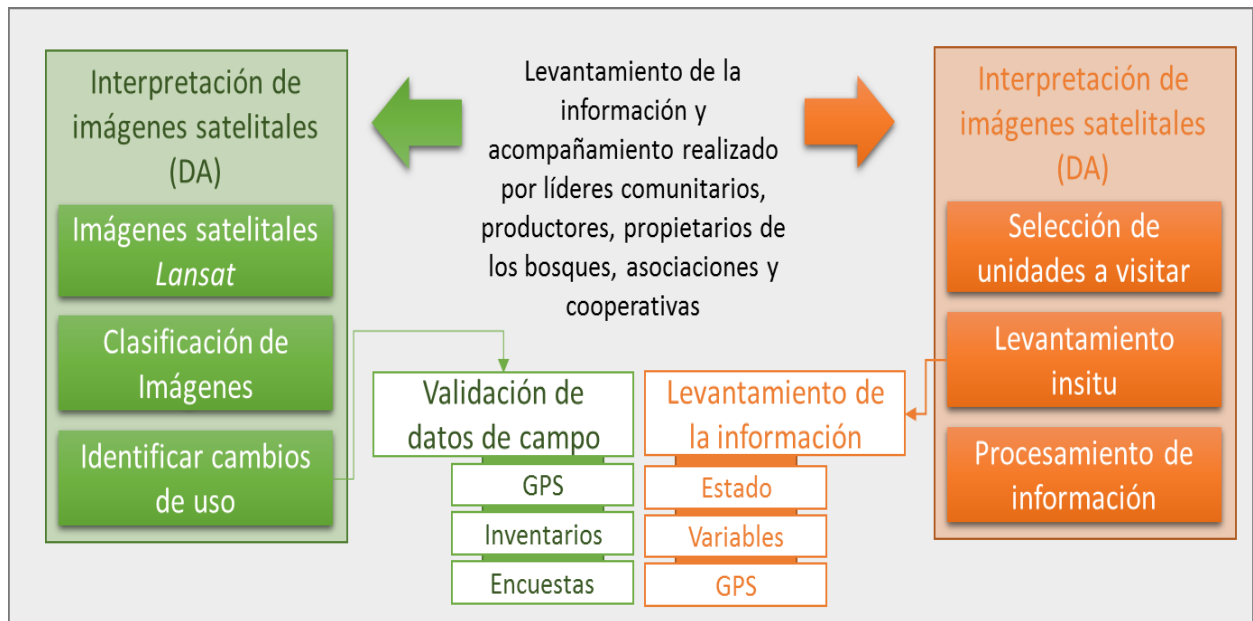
Interpretación de imágenes satelitales (DA)

Imágenes satelitales *Lansat*

Clasificación de Imágenes

Identificar cambios de uso

Levantamiento de la información y acompañamiento realizado por líderes comunitarios, productores, propietarios de los bosques, asociaciones y cooperativas

Interpretación de imágenes satelitales (DA)

Selección de unidades a visitar

Levantamiento insitu

Procesamiento de información

Validación de datos de campo

GPS

Inventarios

Encuestas

Levantamiento de la información

Estado

Variables

GPS